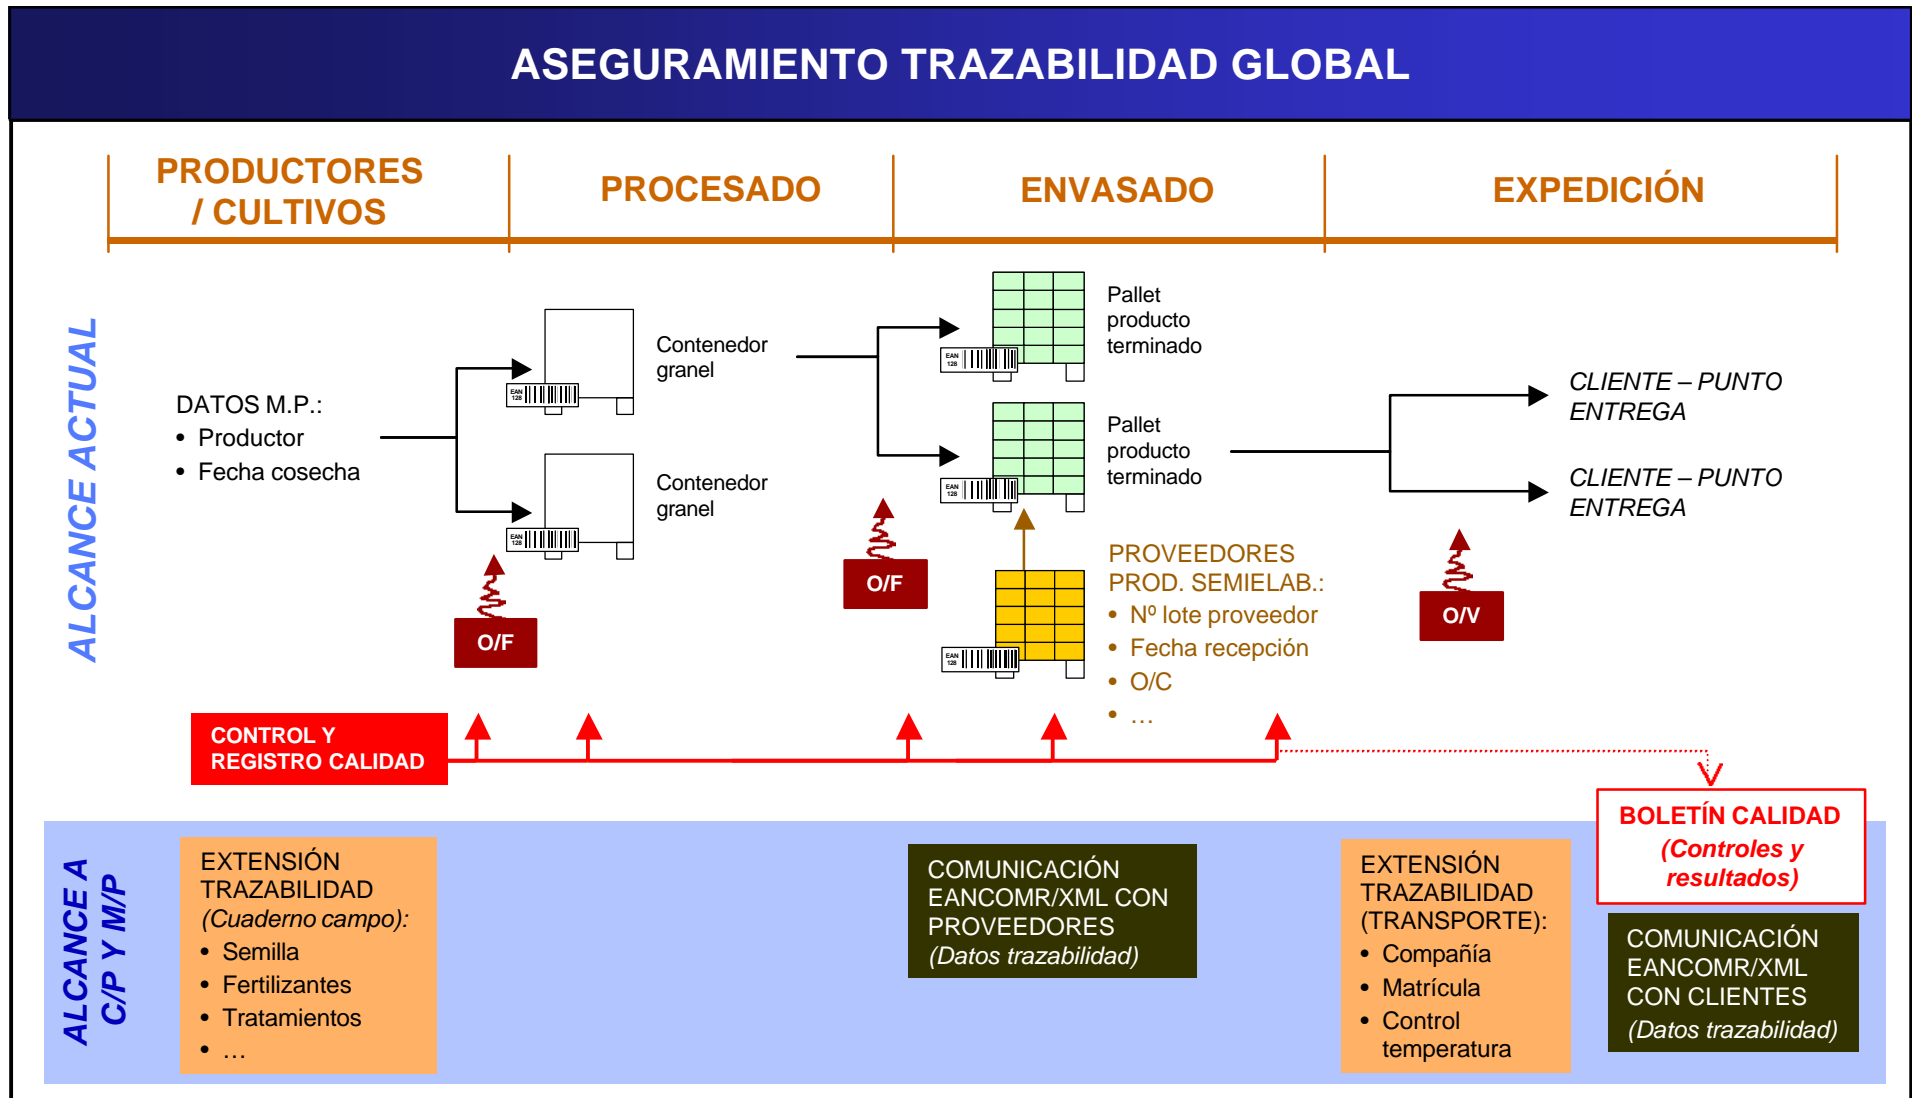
ASEGURAMIENTO TRAZABILIDAD GLOBAL

PRODUCTORES / CULTIVOS

PROCESADO

ENVASADO

EXPEDICIÓN

ALCANCE ACTUAL

DATOS M.P.:
• Productor
• Fecha cosecha

EAN 128

Contenedor granel

EAN 128

Contenedor granel

O/F

EAN 128

Pallet producto terminado

EAN 128

Pallet producto terminado

O/F

EAN 128

PROVEEDORES PROD. SEMIELAB.:
• Nº lote proveedor
• Fecha recepción
• O/C
• …

CLIENTE – PUNTO ENTREGA

CLIENTE – PUNTO ENTREGA

O/V

CONTROL Y REGISTRO CALIDAD

BOLETÍN CALIDAD (Controles y resultados)

ALCANCE A C/P Y M/P

EXTENSIÓN TRAZABILIDAD (Cuaderno campo):
• Semilla
• Fertilizantes
• Tratamientos
• …

COMUNICACIÓN EANCOMR/XML CON PROVEEDORES (Datos trazabilidad)

EXTENSIÓN TRAZABILIDAD (TRANSPORTE):
• Compañía
• Matrícula
• Control temperatura

COMUNICACIÓN EANCOMR/XML CON CLIENTES (Datos trazabilidad)